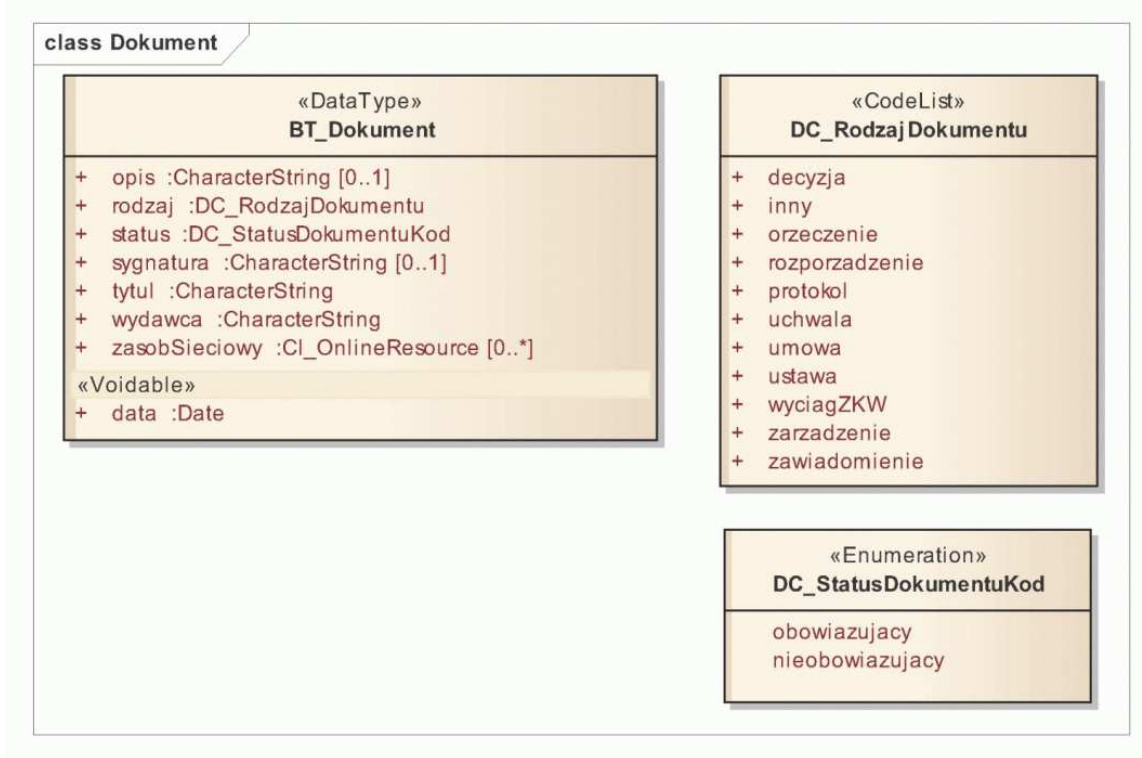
class Dokument

«DataType»
BT_Dokument

+ opis :CharacterString [0..1]
+ rodzaj :DC_RodzajDokumentu
+ status :DC_StatusDokumentuKod
+ sygnatura :CharacterString [0..1]
+ tytul :CharacterString
+ wydawca :CharacterString
+ zasobSieciowy :CI_OnlineResource [0..*]

«Voidable»
+ data :Date

«CodeList»
DC_RodzajDokumentu

+ decyzja
+ inny
+ orzeczenie
+ rozporzadzenie
+ protokol
+ uchwala
+ umowa
+ ustawa
+ wyciagZKW
+ zarzadzenie
+ zawiadomienie

«Enumeration»
DC_StatusDokumentuKod

obowiazujacy
nieobowiazujacy